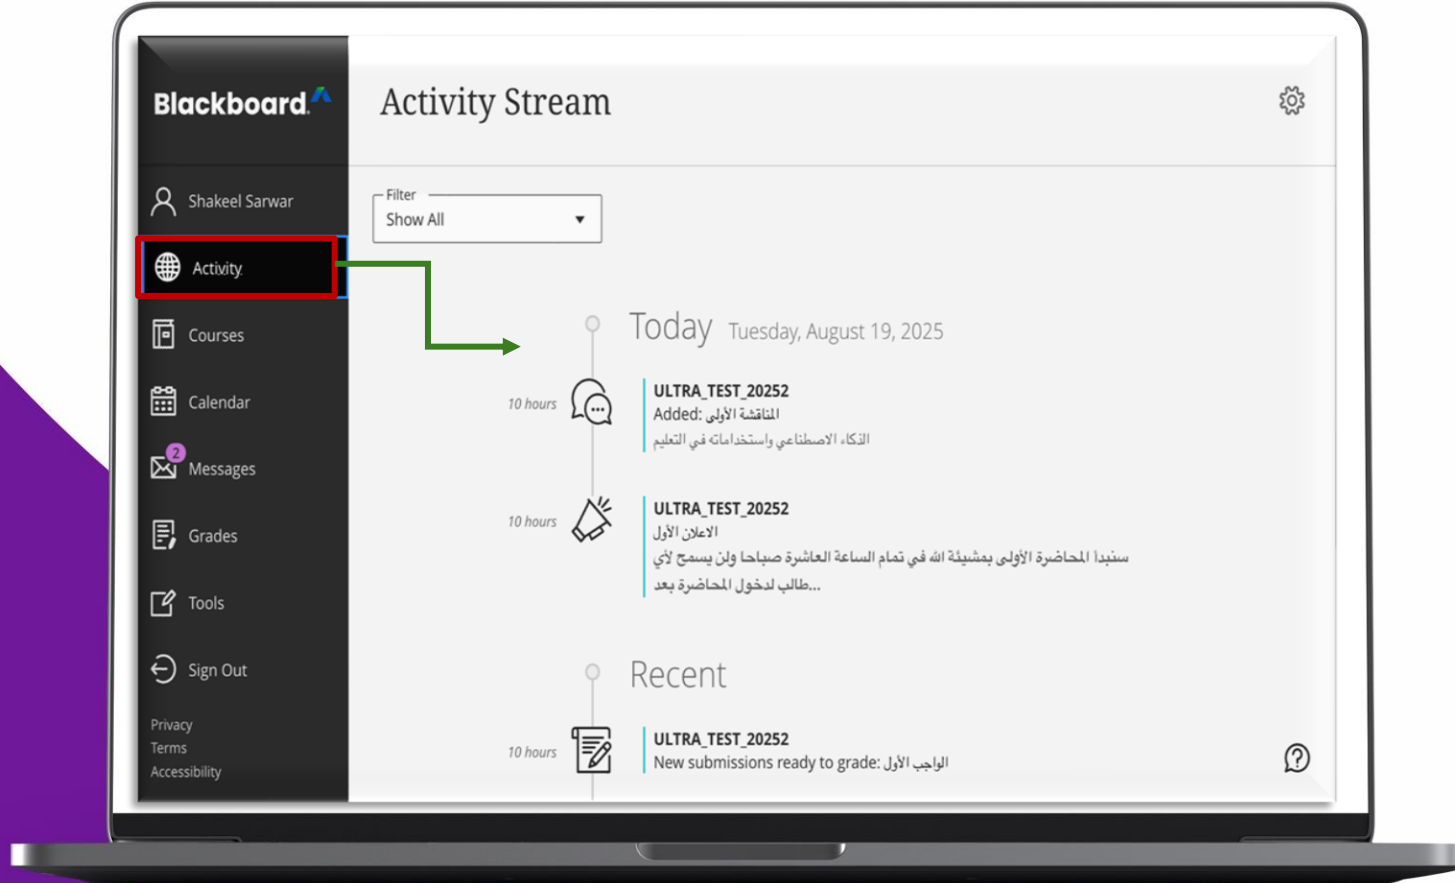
Blackboard

Shakeel Sarwar

Activity

Courses

Calendar

2
Messages

Grades

Tools

Sign Out

Privacy
Terms
Accessibility

Activity Stream

Filter
Show All

Today Tuesday, August 19, 2025

10 hours
ULTRA_TEST_20252
Added: المناقشة الأولى
الذكاء الاصطناعي واستخداماته في التعليم

10 hours
ULTRA_TEST_20252
الاعلان الأول
سنبدا المحاضرة الأولى بمشيئة الله في تمام الساعة العاشرة صباحا ولن يسمح لأي طالب لدخول المحاضرة بعد...

Recent

10 hours
ULTRA_TEST_20252
New submissions ready to grade: الواجب الأول